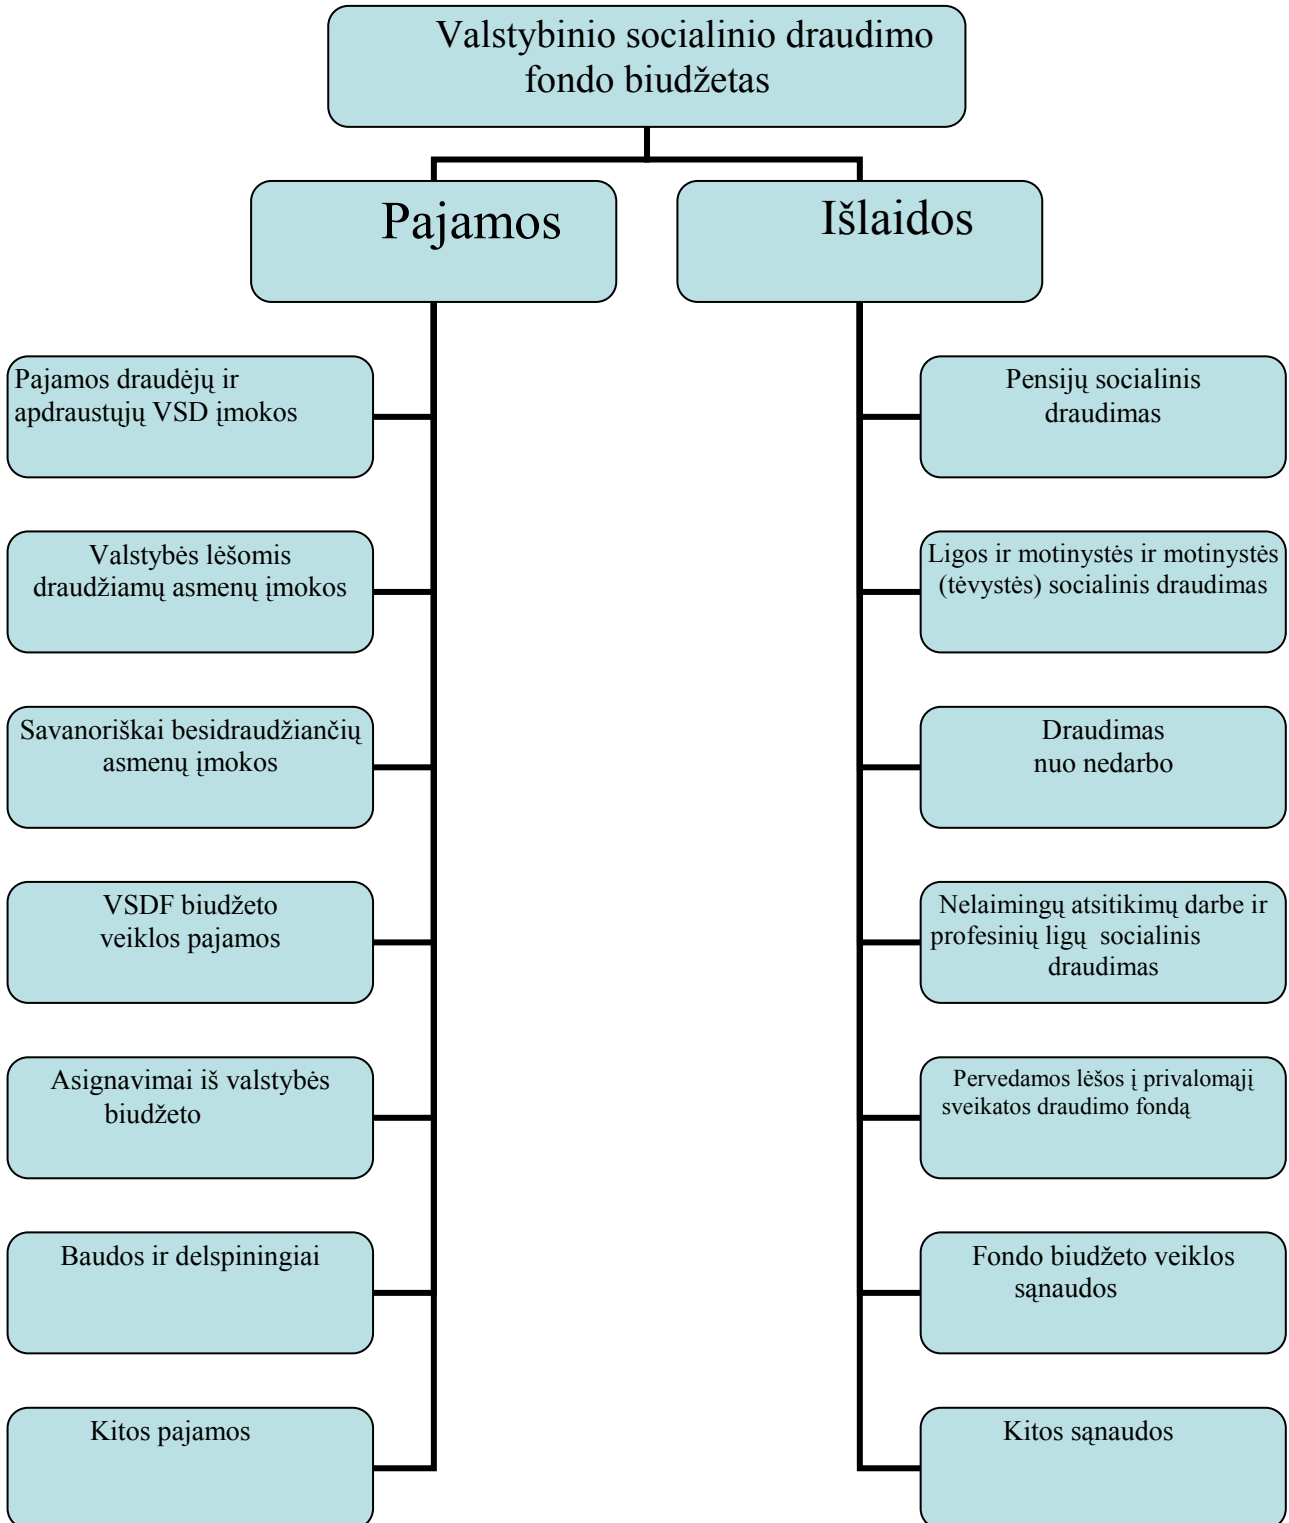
Valstybinio socialinio draudimo fondo biudžetas

Pajamos

Išlaidos

Pajamos draudėjų ir apdraustųjų VSD įmokos

Valstybės lėšomis draudžiamų asmenų įmokos

Savanoriškai besidraudžiančių asmenų įmokos

VSDF biudžeto veiklos pajamos

Asignavimai iš valstybės biudžeto

Baudos ir delspiningiai

Kitos pajamos

Pensijų socialinis draudimas

Ligos ir motinystės ir motinystės (tėvystės) socialinis draudimas

Draudimas nuo nedarbo

Nelaimingų atsitikimų darbe ir profesinių ligų socialinis draudimas

Pervedamos lėšos į privalomąjį sveikatos draudimo fondą

Fondo biudžeto veiklos sąnaudos

Kitos sąnaudos